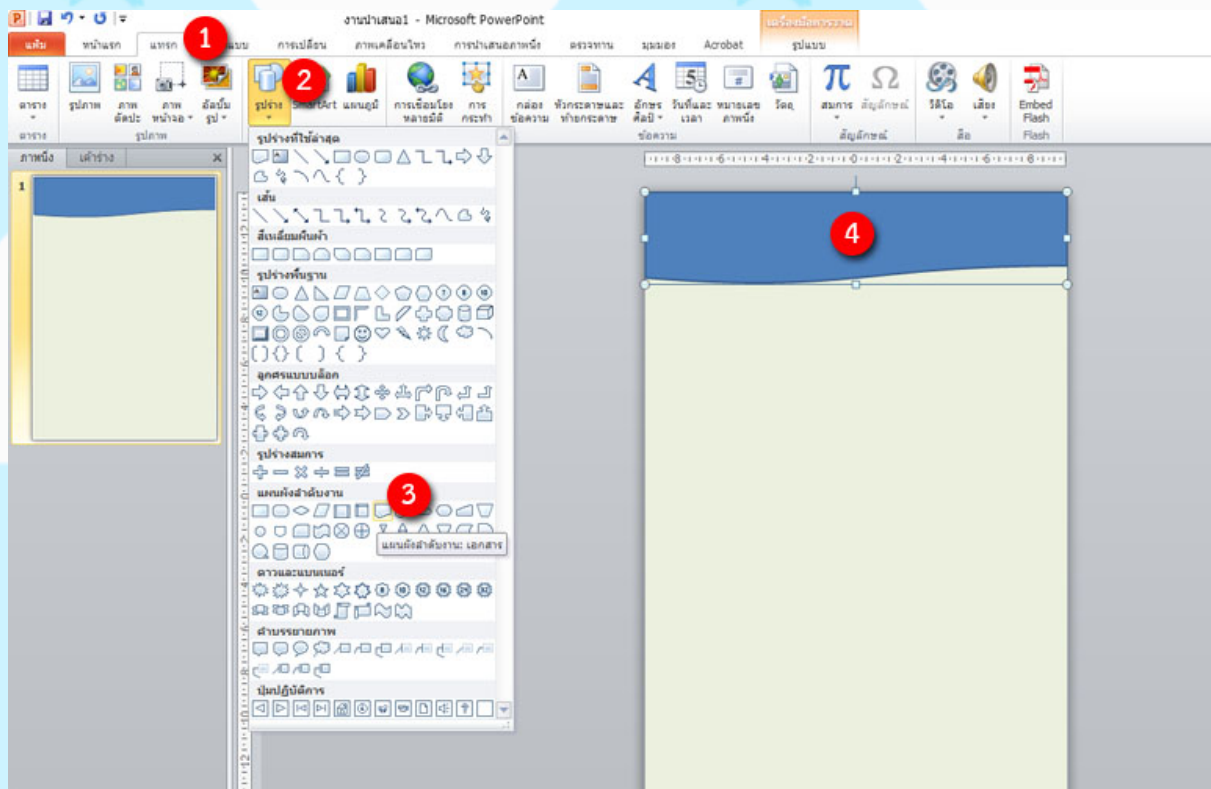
งานนำเสนอ1 - Microsoft PowerPoint

เครื่องมือการวาด

แฟ้ม หน้าแรก แทรก ออกแบบ การเปลี่ยน ภาพเคลื่อนไหว การนำเสนอภาพนิ่ง ตรวจทาน มุมมอง Acrobat รูปแบบ

1

2

ตาราง รูปภาพ ภาพตัดปะ ภาพหน้าจอ อัลบั้มรูป รูปร่าง SmartArt แผนภูมิ การเชื่อมโยงหลายมิติ การกระทำ กล่องข้อความ หัวกระดาษและท้ายกระดาษ อักษรศิลป์ วันที่และเวลา หมายเลขภาพนิ่ง วัตถุ สมการ สัญลักษณ์ วิดีโอ เสียง Embed Flash

ตาราง รูปภาพ ข้อความ สัญลักษณ์ สื่อ Flash

ภาพนิ่ง เค้าร่าง

1

รูปร่างที่ใช้ล่าสุด

เส้น

สี่เหลี่ยมผืนผ้า

รูปร่างพื้นฐาน

ลูกศรแบบบล็อก

รูปร่างสมการ

แผนผังลำดับงาน

3

แผนผังลำดับงาน: เอกสาร

ดาวและแบนเนอร์

คำบรรยายภาพ

ปุ่มปฏิบัติการ

4